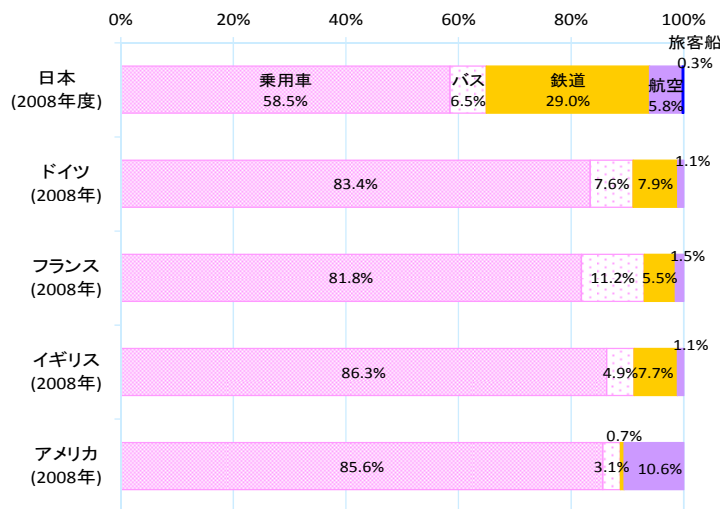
0% 20% 40% 60% 80% 100%

旅客船 0.3%

日本 (2008年度)
乗用車 58.5%
バス 6.5%
鉄道 29.0%
航空 5.8%

ドイツ (2008年)
83.4%
7.6%
7.9%
1.1%

フランス (2008年)
81.8%
11.2%
5.5%
1.5%

イギリス (2008年)
86.3%
4.9%
7.7%
1.1%

アメリカ (2008年)
85.6%
3.1%
0.7%
10.6%